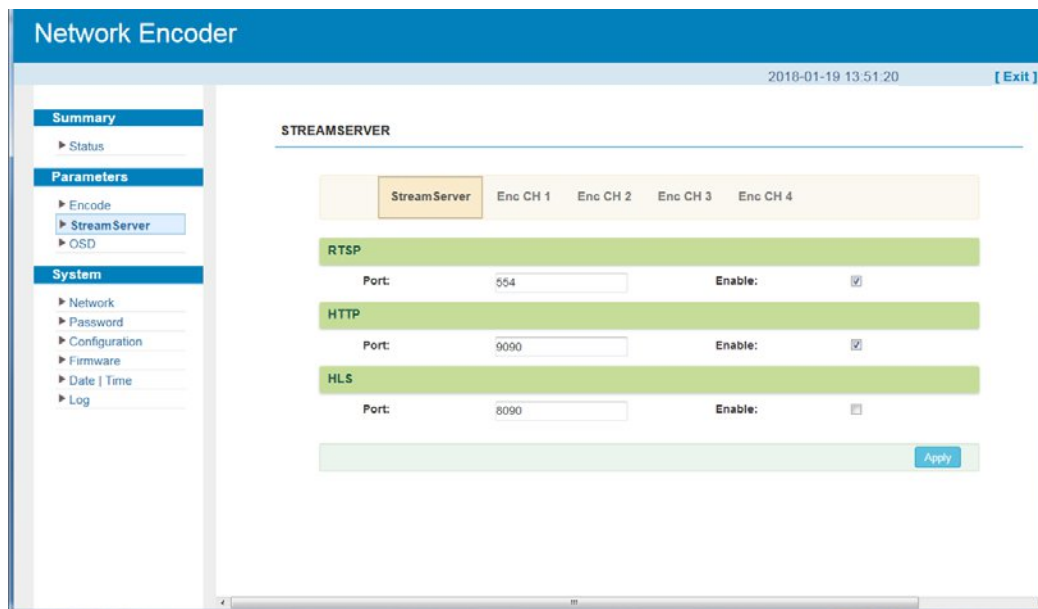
Network Encoder

2018-01-19 13:51:20

[ Exit ]

Summary

▶ Status

Parameters

▶ Encode

▶ StreamServer

▶ OSD

System

▶ Network

▶ Password

▶ Configuration

▶ Firmware

▶ Date | Time

▶ Log

STREAMSERVER

StreamServer Enc CH 1 Enc CH 2 Enc CH 3 Enc CH 4

RTSP

Port: 554 Enable:

HTTP

Port: 9090 Enable:

HLS

Port: 8090 Enable:

Apply